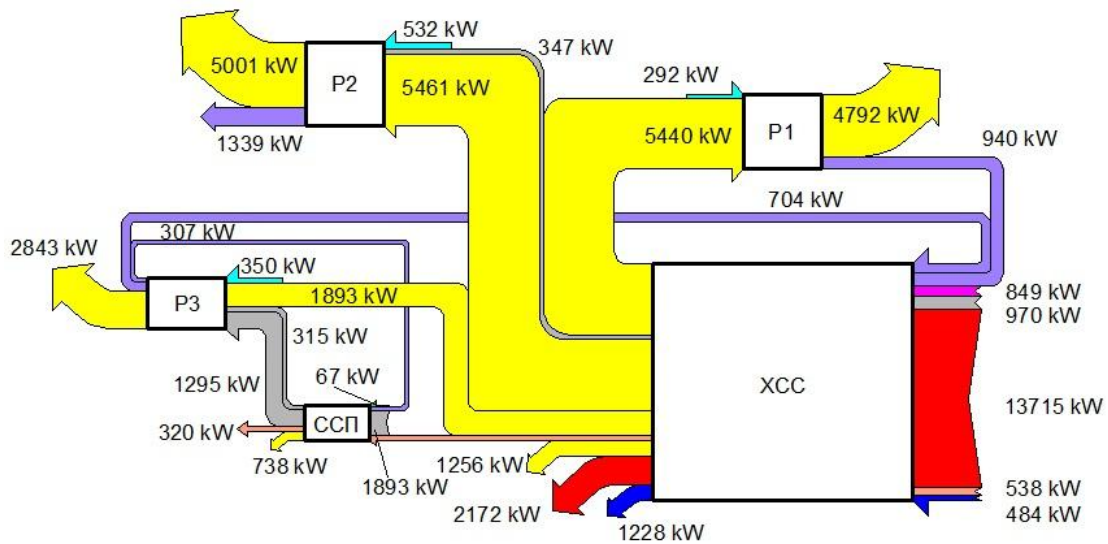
532 kW
347 kW
5001 kW
P2
5461 kW
292 kW
1339 kW
5440 kW
P1
4792 kW
940 kW
704 kW
2843 kW
307 kW
350 kW
P3
1893 kW
849 kW
970 kW
315 kW
1295 kW
67 kW
XCC
13715 kW
320 kW
CCП
738 kW
1893 kW
1256 kW
538 kW
484 kW
2172 kW
1228 kW